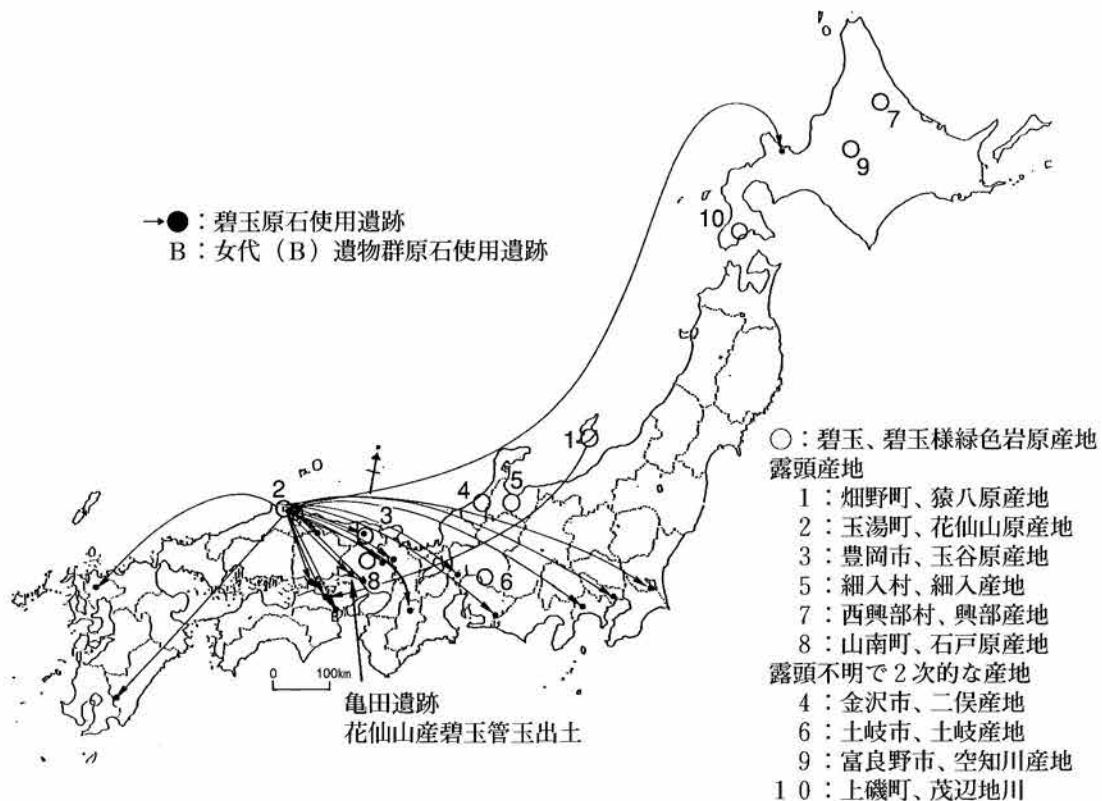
→●：碧玉原石使用遺跡
B：女代（B）遺物群原石使用遺跡

7
9
10
1
2
3
4
5
6
8
B

○：碧玉、碧玉様緑色岩原産地
露頭産地
1：畑野町、猿八原産地
2：玉湯町、花仙山原産地
3：豊岡市、玉谷原産地
5：細入村、細入産地
7：西興部村、興部産地
8：山南町、石戸原産地
露頭不明で2次的な産地
4：金沢市、二俣産地
6：土岐市、土岐産地
9：富良野市、空知川産地
10：上磯町、茂辺地川

0 100km

亀田遺跡
花仙山産碧玉管玉出土